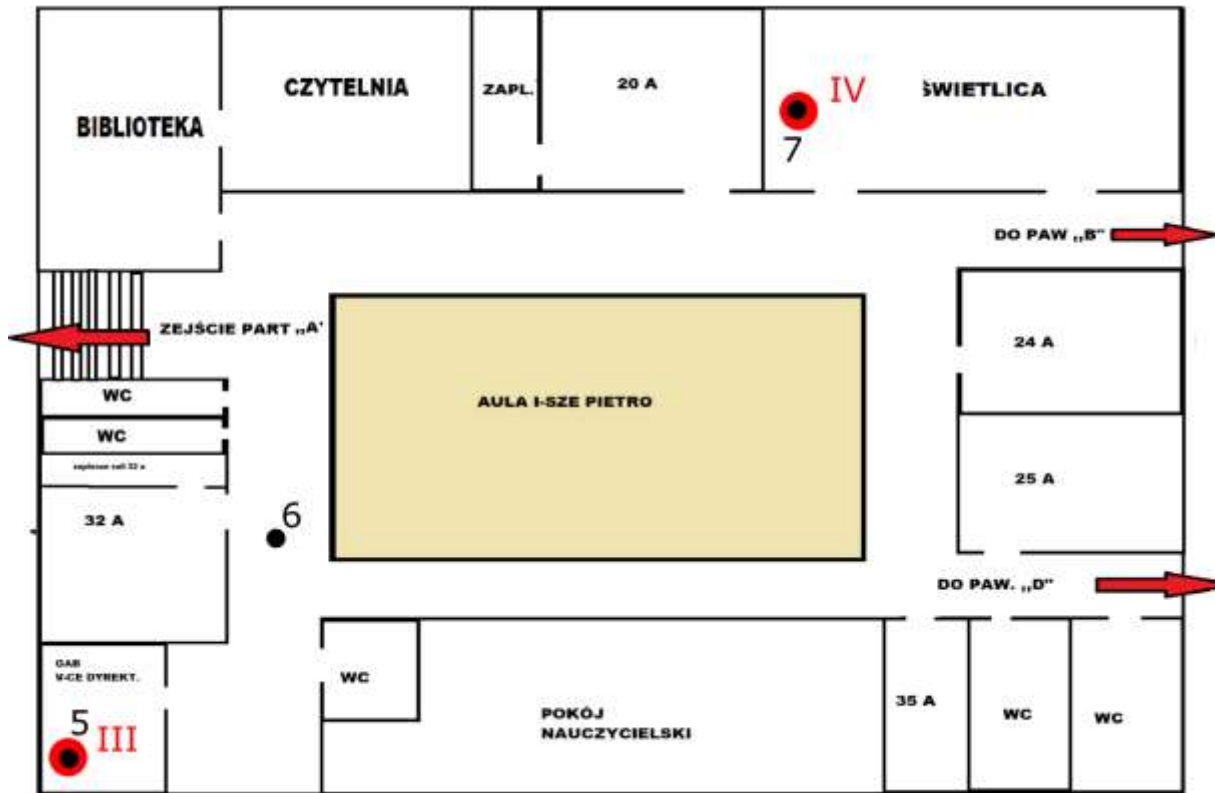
BIBLIOTEKA

CZYTELNIA

ZAPL.

20 A

IV

7

ŚWIETLICA

DO PAW „B"

ZEJŚCIE PART „A"

24 A

WC

WC

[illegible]

AULA I-SZE PIETRO

25 A

32 A

6

DO PAW. „D"

GAB V-CE DYREKT.

WC

5

III

POKÓJ NAUCZYCIELSKI

35 A

WC

WC